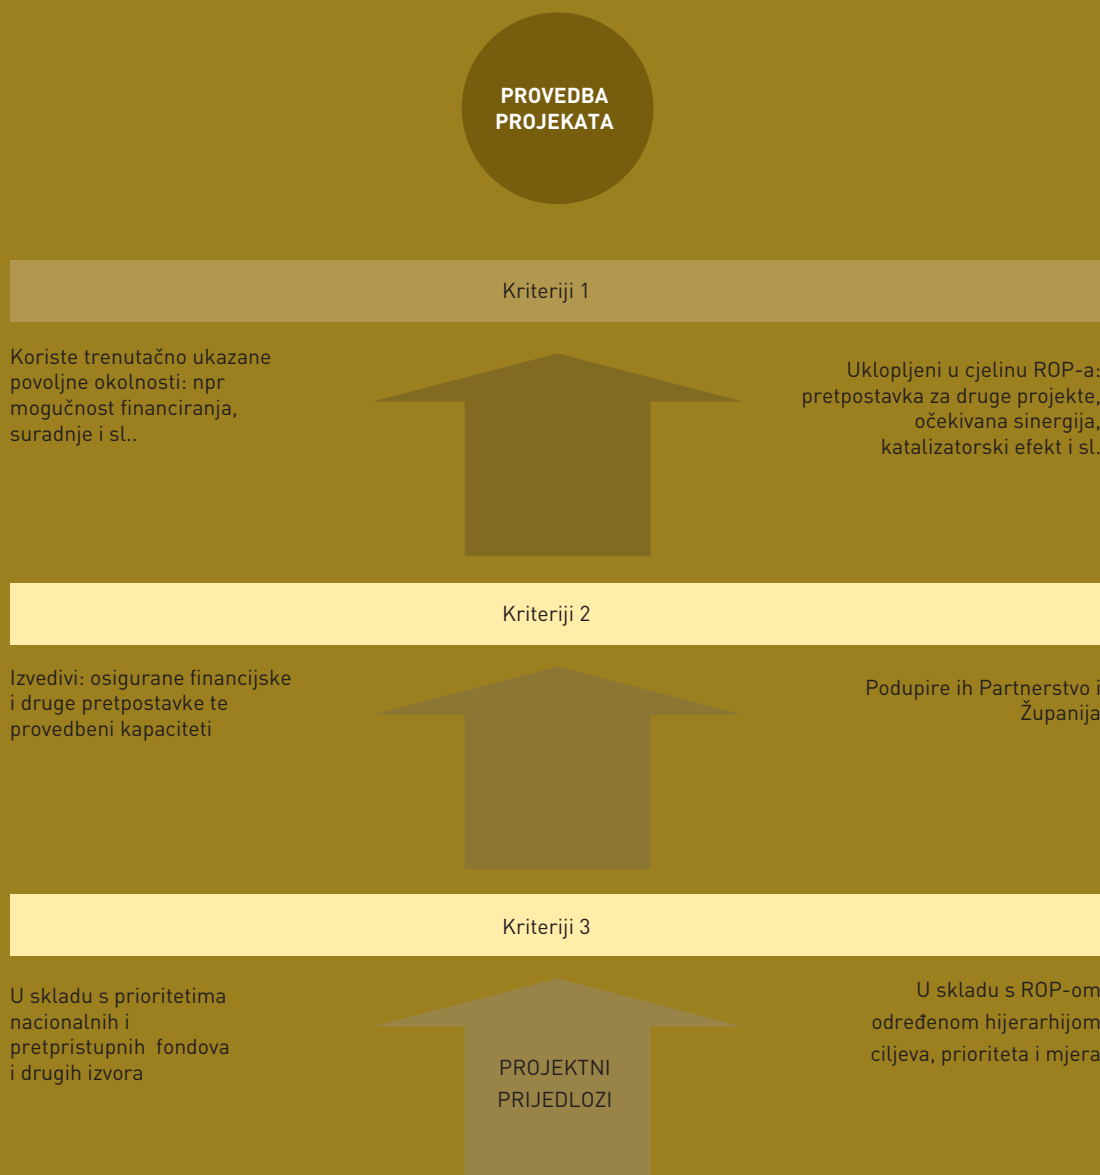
PROVEDBA PROJEKATA

Kriteriji 1

Koriste trenutačno ukazane povoljne okolnosti: npr mogučnost financiranja, suradnje i sl..

Uklopljeni u cjelinu ROP-a: pretpostavka za druge projekte, očekivana sinergija, katalizatorski efekt i sl.

Kriteriji 2

Izvedivi: osigurane financijske i druge pretpostavke te provedbeni kapaciteti

Podupire ih Partnerstvo i Županija

Kriteriji 3

U skladu s prioritetima nacionalnih i pretpristupnih fondova i drugih izvora

PROJEKTNI PRIJEDLOZI

U skladu s ROP-om određenom hijerarhijom ciljeva, prioriteta i mjera